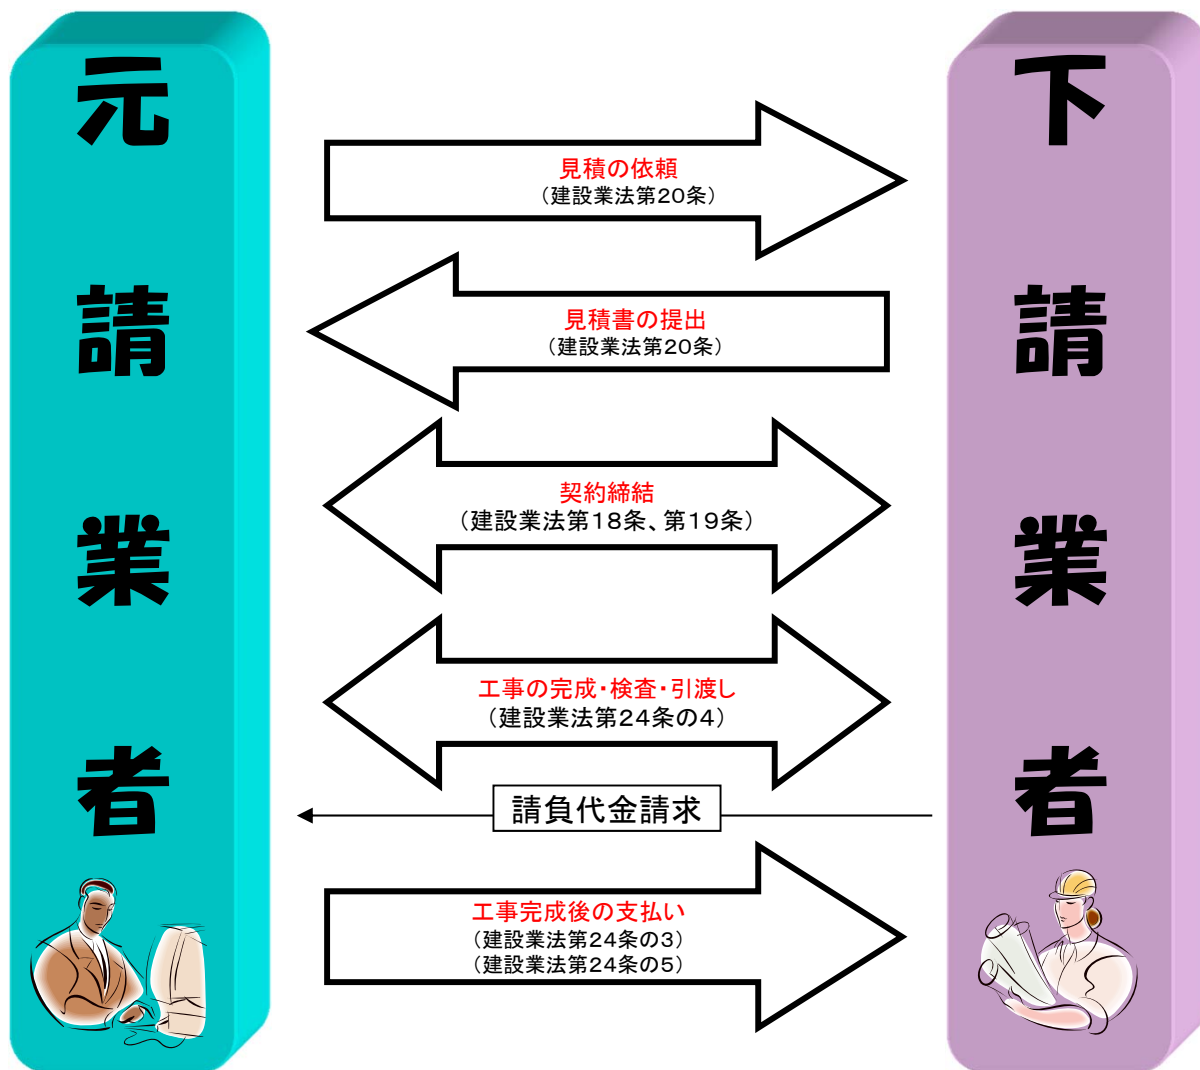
元請業者

見積の依頼
（建設業法第20条）

見積書の提出
（建設業法第20条）

契約締結
（建設業法第18条、第19条）

工事の完成・検査・引渡し
（建設業法第24条の4）

請負代金請求

工事完成後の支払い
（建設業法第24条の3）
（建設業法第24条の5）

下請業者